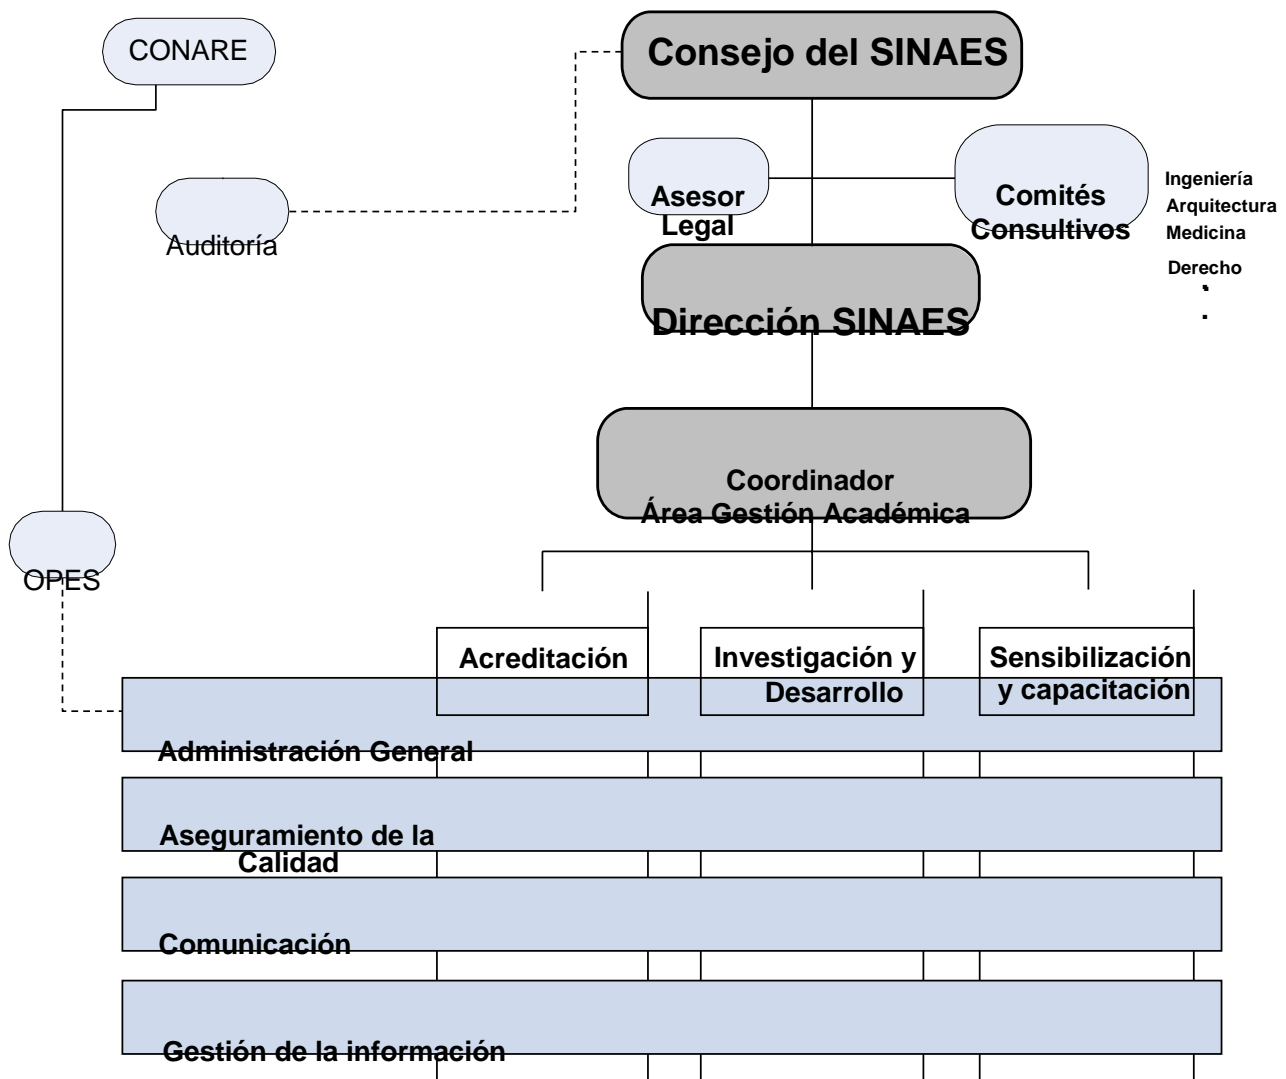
CONARE

Consejo del SINAES

Auditoría

Asesor Legal

Comités Consultivos

Ingeniería
Arquitectura
Medicina
Derecho
.
.

Dirección SINAES

Coordinador
Área Gestión Académica

OPES

Acreditación

Investigación y Desarrollo

Sensibilización y capacitación

Administración General

Aseguramiento de la Calidad

Comunicación

Gestión de la información